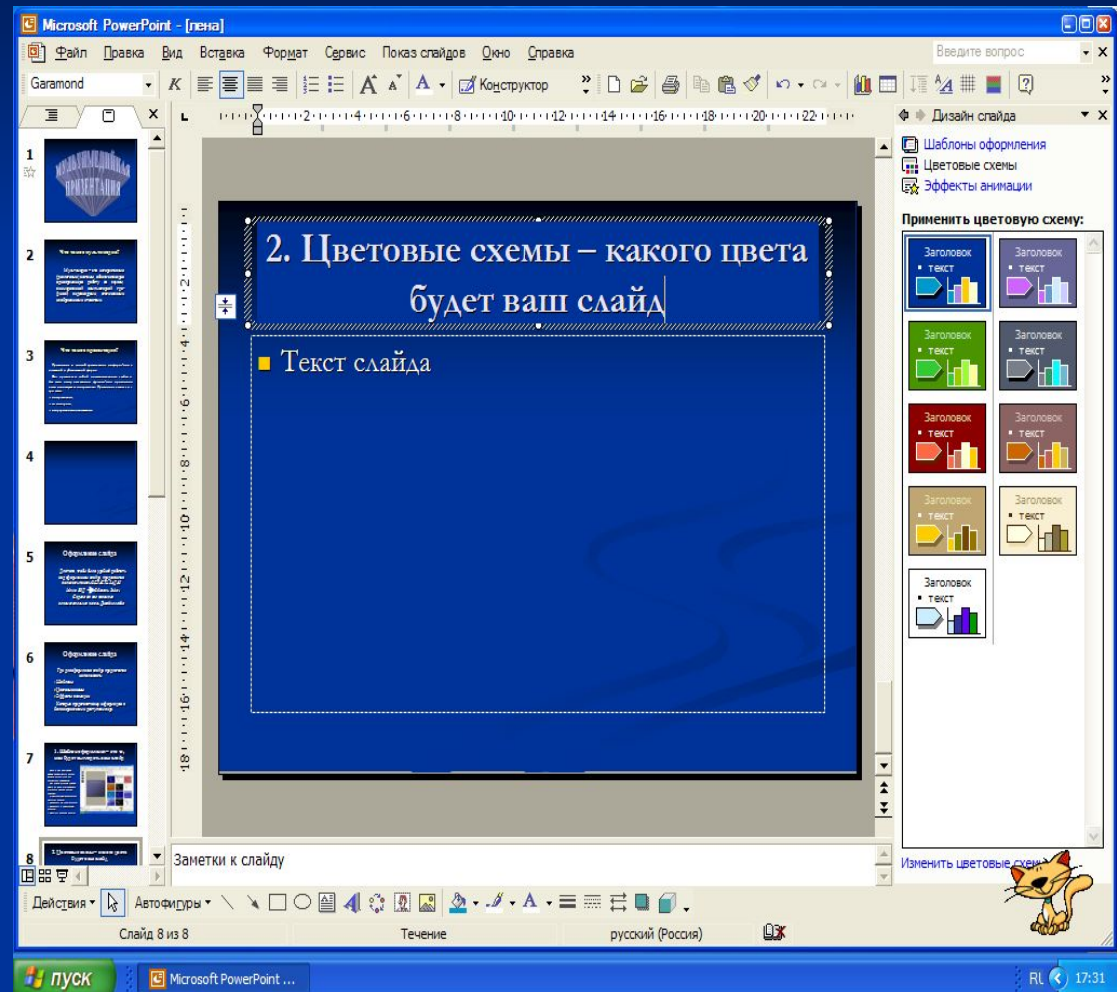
Microsoft PowerPoint - [лена]

Файл Правка Вид Вставка Формат Сервис Показ слайдов Окно Справка

Введите вопрос

Garamond

Конструктор

Дизайн слайда

Шаблоны оформления

Цветовые схемы

Эффекты анимации

Применить цветовую схему:

Заголовок
• текст

Заголовок
• текст

Заголовок
• текст

Заголовок
• текст

Заголовок
• текст

Заголовок
• текст

Заголовок
• текст

Заголовок
• текст

Заголовок
• текст

Изменить цветовые схемы

1 2 3 4 5 6 7 8

Мультимедийная презентация

Оформление слайда

Оформление слайда

2. Цветовые схемы – какого цвета будет ваш слайд

Текст слайда

Заметки к слайду

Действия ▾ Автофигуры ▾

Слайд 8 из 8

Течение

русский (Россия)

пуск

Microsoft PowerPoint ...

RU 17:31